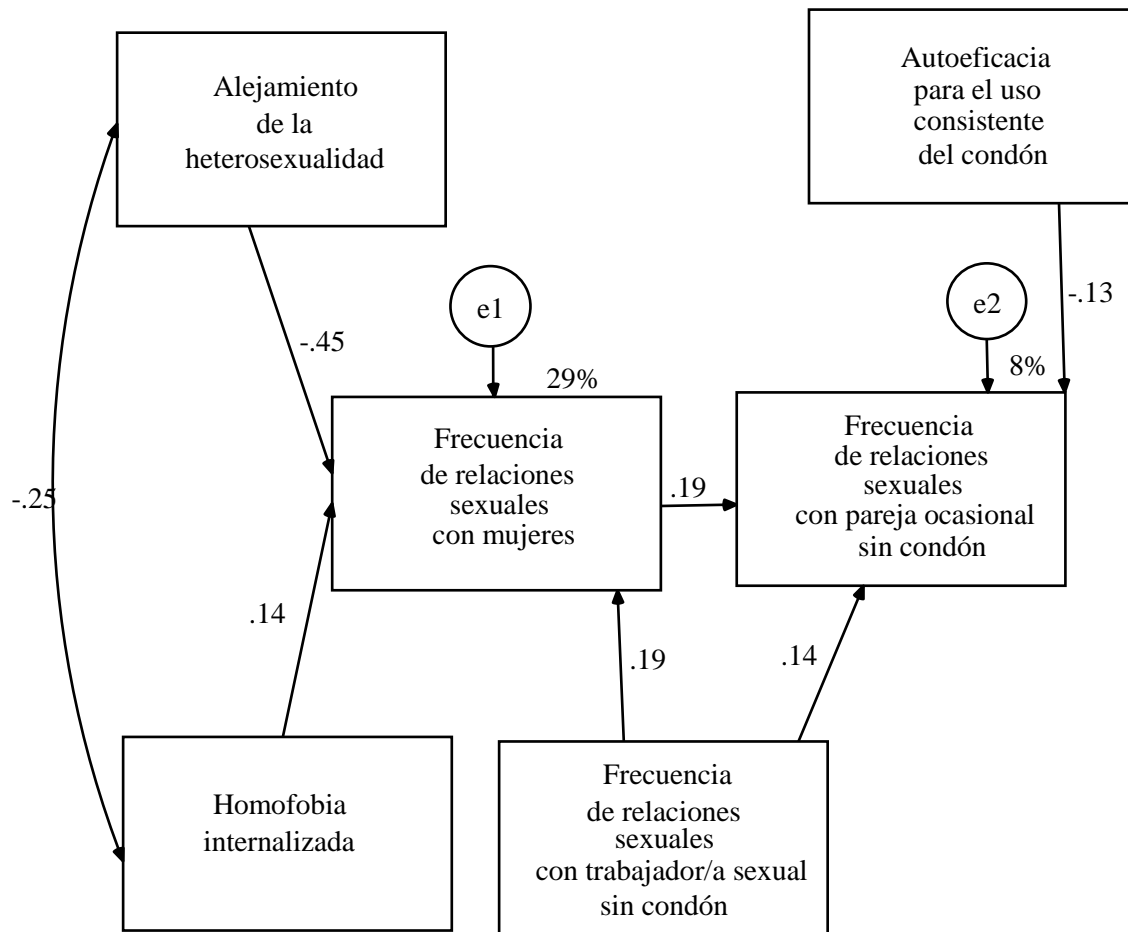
Alejamiento de la heterosexualidad

Autoeficacia para el uso consistente del condón

-.45

e1

29%

e2

-.13

8%

-.25

Frecuencia de relaciones sexuales con mujeres

.19

Frecuencia de relaciones sexuales con pareja ocasional sin condón

.14

.19

.14

Homofobia internalizada

Frecuencia de relaciones sexuales con trabajador/a sexual sin condón